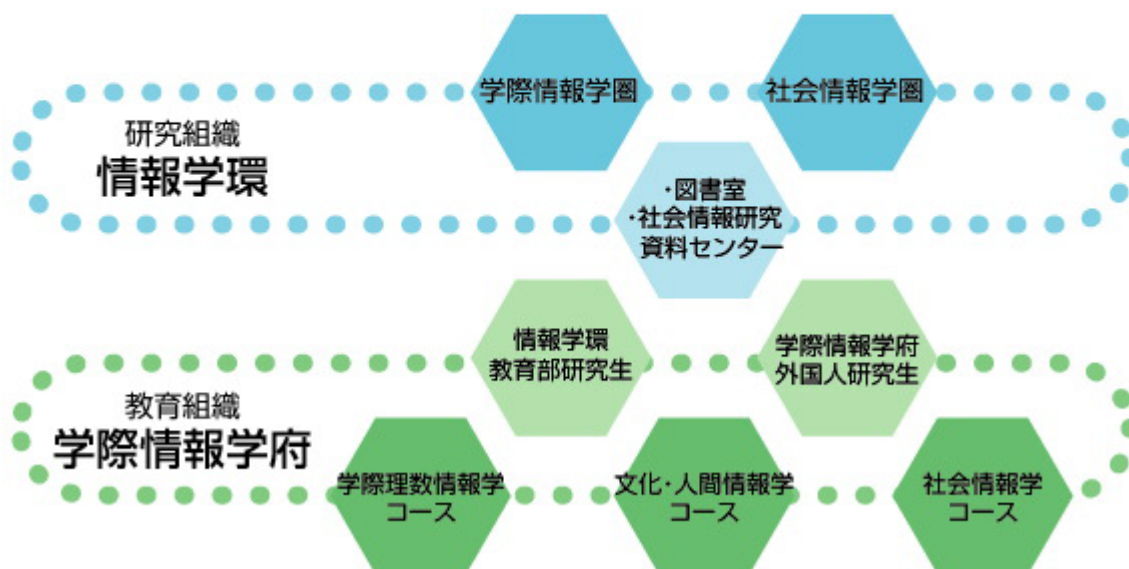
研究組織
情報学環

学際情報学圏

社会情報学圏

・図書室
・社会情報研究資料センター

教育組織
学際情報学府

情報学環
教育部研究生

学際情報学府
外国人研究生

学際理数情報学コース

文化・人間情報学コース

社会情報学コース